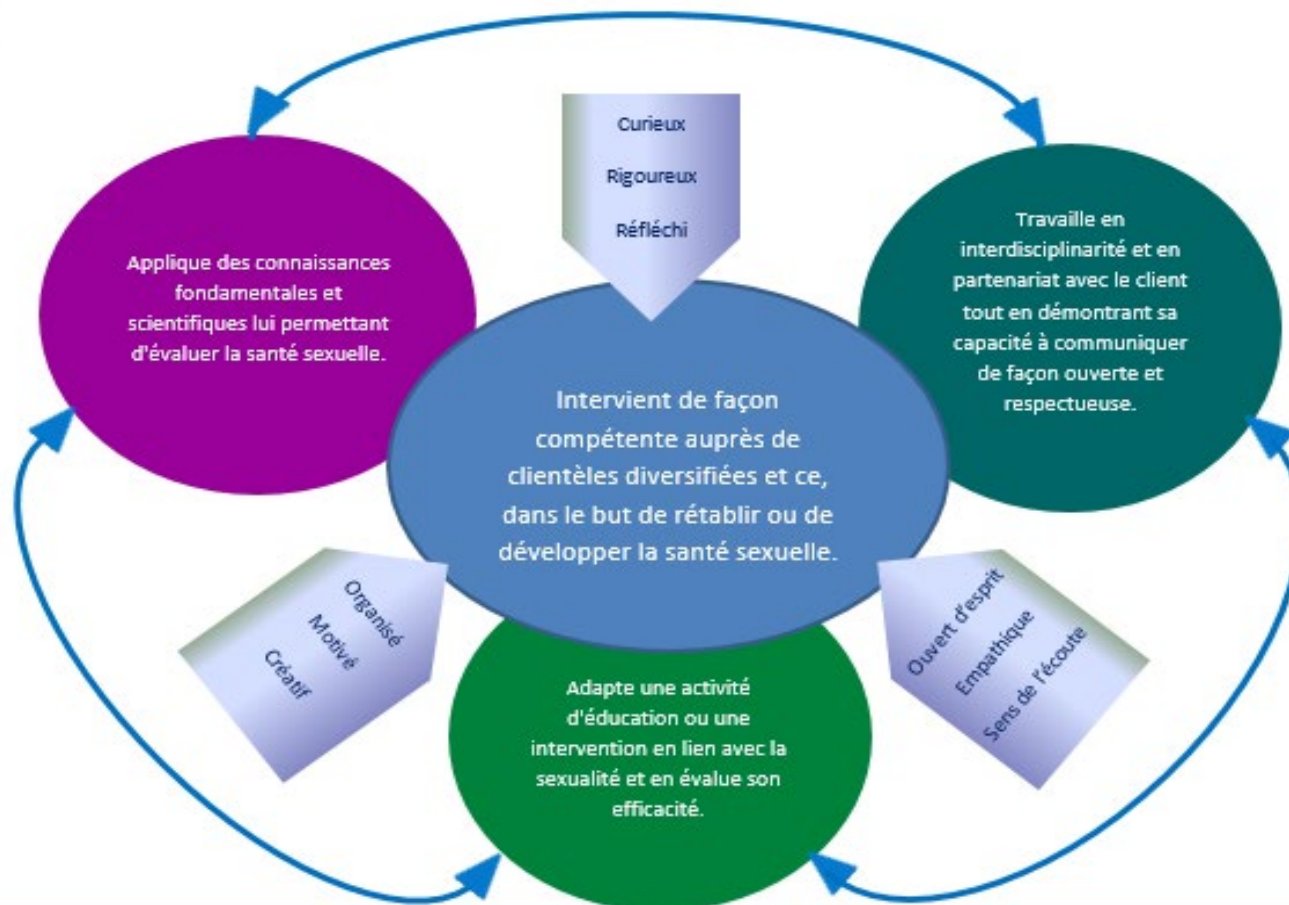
Curieux
Rigoureux
Réfléchi

Applique des connaissances fondamentales et scientifiques lui permettant d'évaluer la santé sexuelle.

Travaille en interdisciplinarité et en partenariat avec le client tout en démontrant sa capacité à communiquer de façon ouverte et respectueuse.

Intervient de façon compétente auprès de clientèles diversifiées et ce, dans le but de rétablir ou de développer la santé sexuelle.

Organisé
Motivé
Créatif

Ouvert d'esprit
Empathique
Sens de l'écoute

Adapte une activité d'éducation ou une intervention en lien avec la sexualité et en évalue son efficacité.